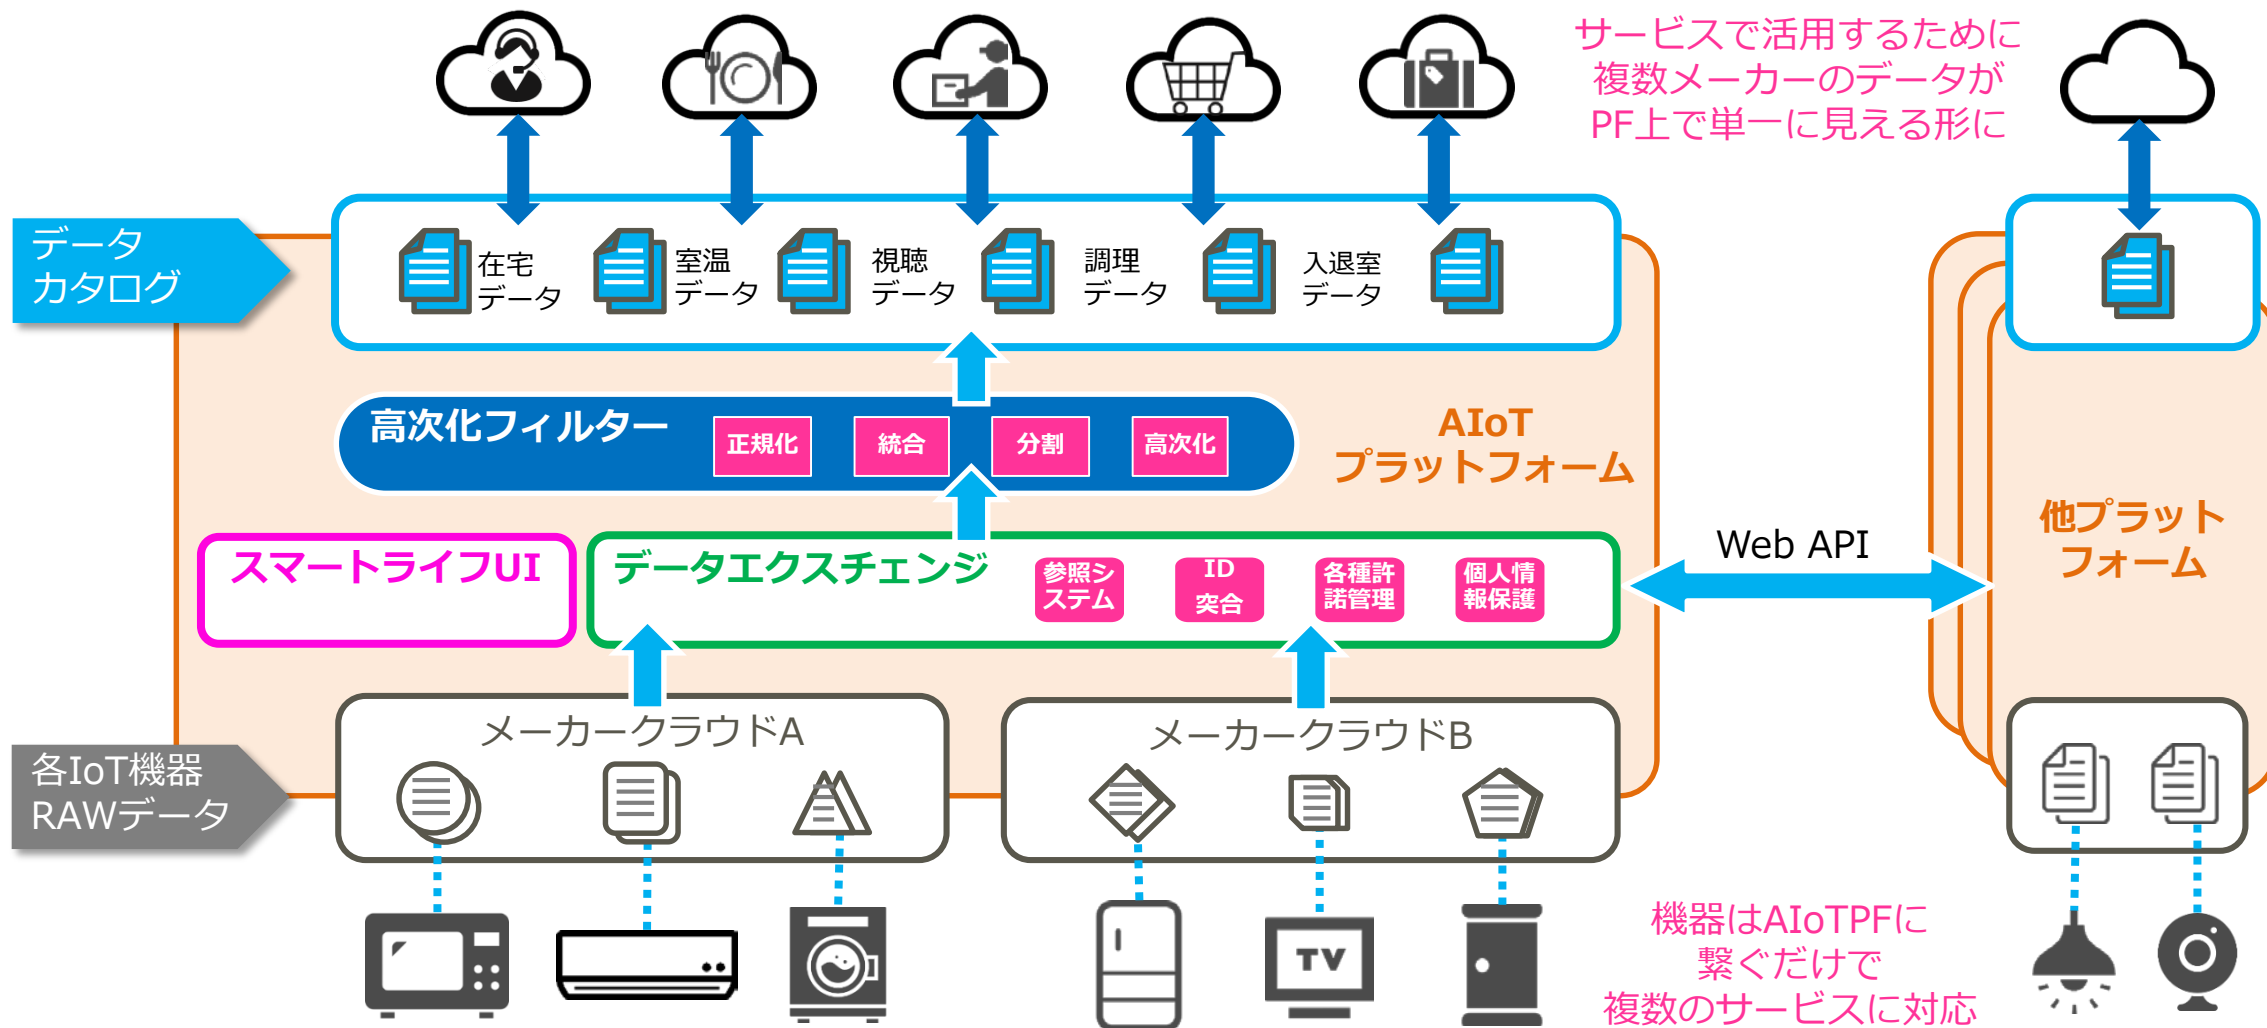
サービスで活用するために
複数メーカーのデータが
PF上で単一に見える形に

データ
カタログ

在宅
データ

室温
データ

視聴
データ

調理
データ

入退室
データ

高次化フィルター

正規化

統合

分割

高次化

AIoT
プラットフォーム

スマートライフUI

データエクスチェンジ

参照システム

ID
突合

各種許諾管理

個人情報保護

Web API

他プラットフォーム

各IoT機器
RAWデータ

メーカークラウドA

メーカークラウドB

TV

機器はAIoTPFに
繋ぐだけで
複数のサービスに対応